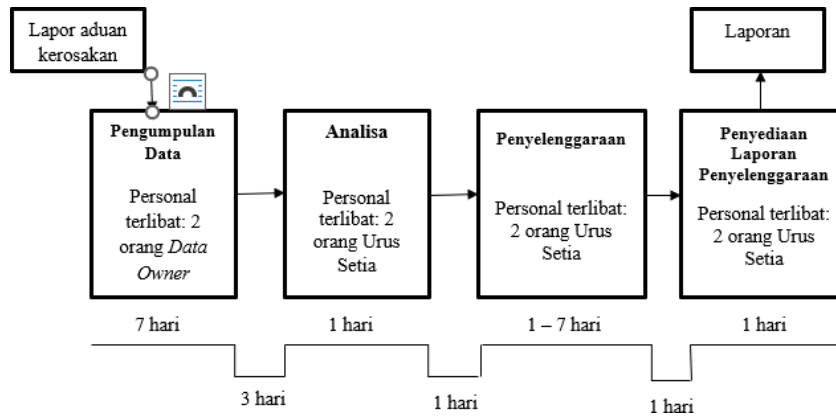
Lapor aduan kerosakan

Laporan

**Pengumpulan Data**

Personal terlibat: 2 orang *Data Owner*

**Analisa**

Personal terlibat: 2 orang Urus Setia

**Penyelenggaraan**

Personal terlibat: 2 orang Urus Setia

**Penyediaan Laporan Penyelenggaraan**

Personal terlibat: 2 orang Urus Setia

7 hari

1 hari

1 – 7 hari

1 hari

3 hari

1 hari

1 hari